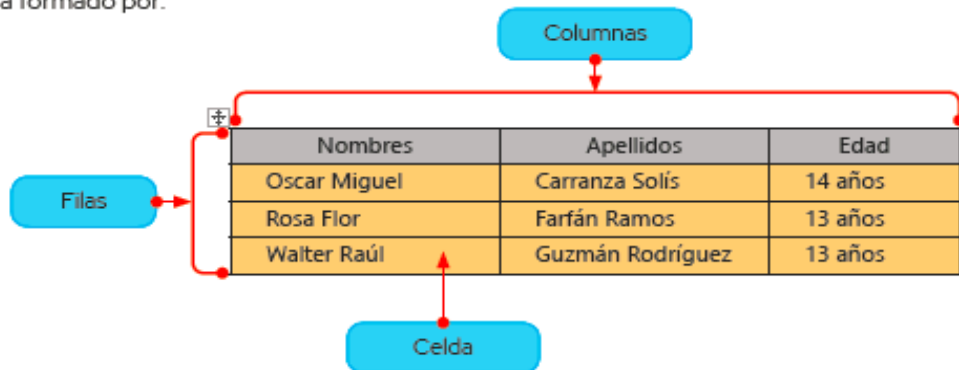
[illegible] formado por:

Columnas

Filas

| Nombres | Apellidos | Edad |
|---|---|---|
| Oscar Miguel | Carranza Solís | 14 años |
| Rosa Flor | Farfán Ramos | 13 años |
| Walter Raúl | Guzmán Rodríguez | 13 años |

Celda